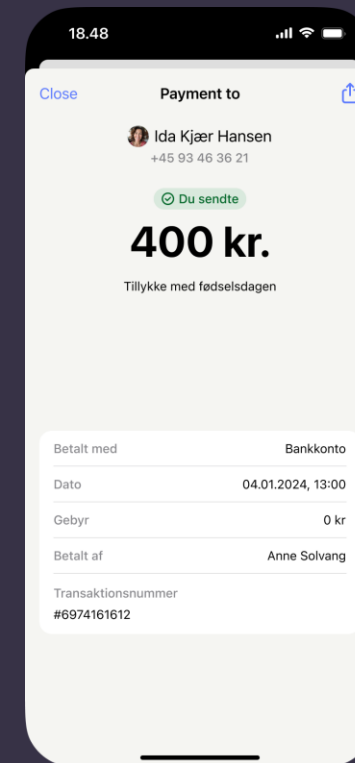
18.48

Close

Payment to

Ida Kjær Hansen
+45 93 46 36 21

Du sendte

400 kr.

Tillykke med fødselsdagen

| Betalt med | Bankkonto |
|---|---|
| Dato | 04.01.2024, 13:00 |
| Gebyr | 0 kr |
| Betalt af | Anne Solvang |

Transaktionsnummer
#6974161612